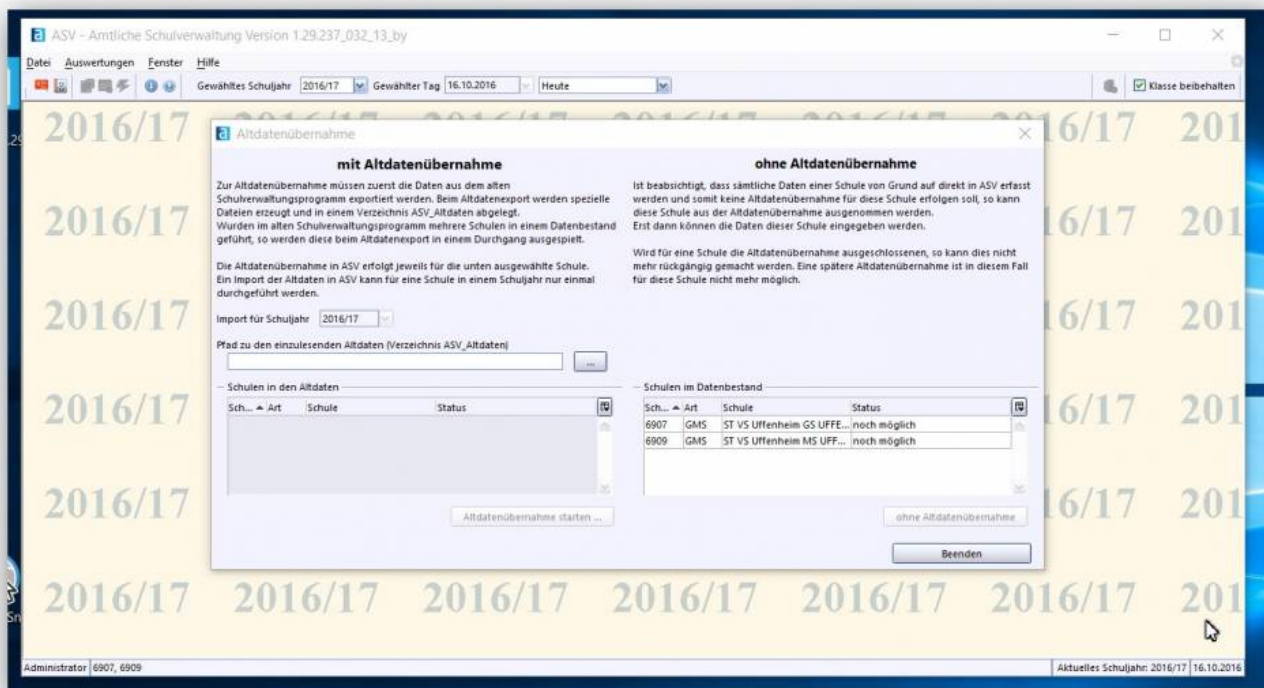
ASV - Amtliche Schulverwaltung Version 1.29.237_032_13_by

Datei Auswertungen Fenster Hilfe

Gewähltes Schuljahr 2016/17 Gewählter Tag 16.10.2016 Heute

Klasse beibehalten

2016/17 2016/17 2016/17 2016/17 2016/17 2016/17 2016/17 2016/17 2016/17 2016/17 2016/17 2016/17 201

Altdatenübernahme

mit Altdatenübernahme

Zur Altdatenübernahme müssen zuerst die Daten aus dem alten Schulverwaltungsprogramm exportiert werden. Beim Altdatenexport werden spezielle Dateien erzeugt und in einem Verzeichnis ASV_Altdaten abgelegt.
Wurden im alten Schulverwaltungsprogramm mehrere Schulen in einem Datenbestand geführt, so werden diese beim Altdatenexport in einem Durchgang ausgespielt.

Die Altdatenübernahme in ASV erfolgt jeweils für die unten ausgewählte Schule.
Ein Import der Altdaten in ASV kann für eine Schule in einem Schuljahr nur einmal durchgeführt werden.

Import für Schuljahr 2016/17

Pfad zu den einzulesenden Altdaten (Verzeichnis ASV_Altdaten)

...

Schulen in den Altdaten

| Sch... | Art | Schule | Status |
|---|---|---|---|

Altdatenübernahme starten ...

ohne Altdatenübernahme

Ist beabsichtigt, dass sämtliche Daten einer Schule von Grund auf direkt in ASV erfasst werden und somit keine Altdatenübernahme für diese Schule erfolgen soll, so kann diese Schule aus der Altdatenübernahme ausgenommen werden.
Erst dann können die Daten dieser Schule eingegeben werden.

Wird für eine Schule die Altdatenübernahme ausgeschlossenen, so kann dies nicht mehr rückgängig gemacht werden. Eine spätere Altdatenübernahme ist in diesem Fall für diese Schule nicht mehr möglich.

Schulen im Datenbestand

| Sch... | Art | Schule | Status |
|---|---|---|---|
| 6907 | GMS | ST VS Uffenheim GS UFFE... | noch möglich |
| 6909 | GMS | ST VS Uffenheim MS UFF... | noch möglich |

ohne Altdatenübernahme

Beenden

Administrator 6907, 6909

Aktuelles Schuljahr: 2016/17 16.10.2016